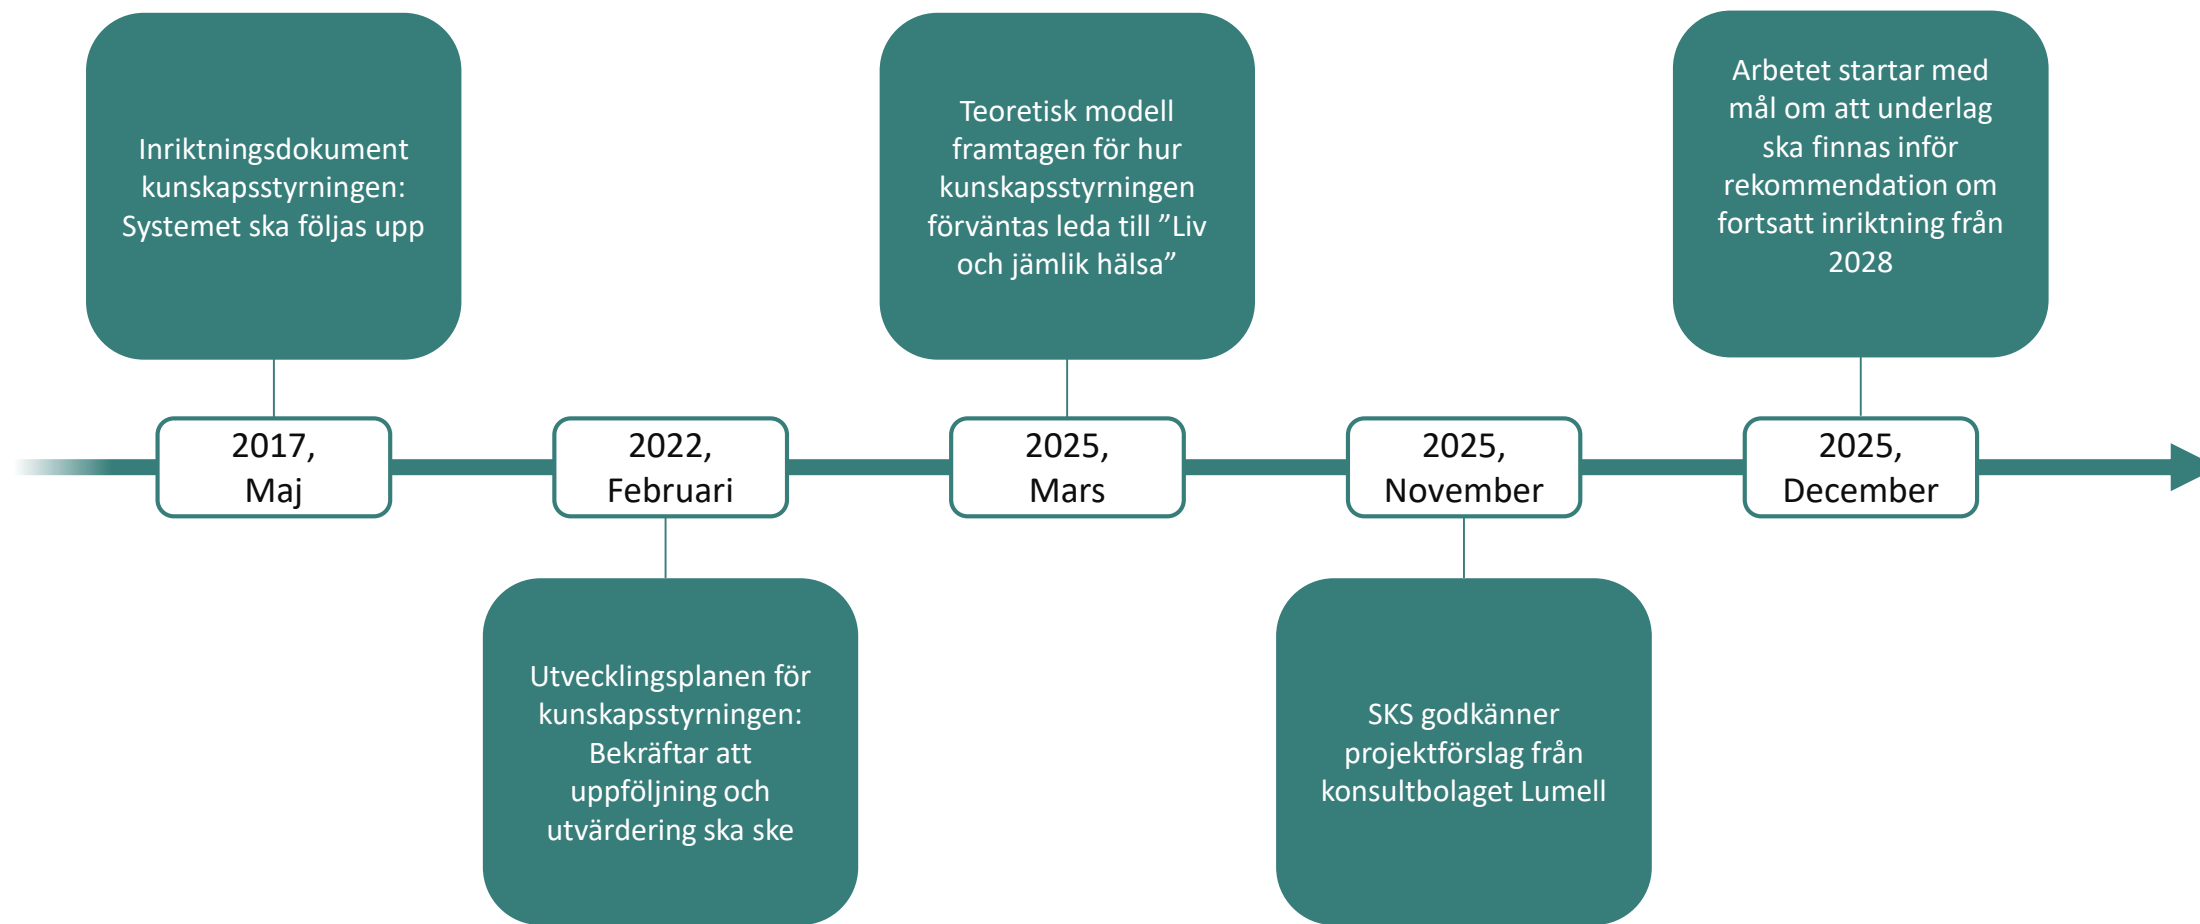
2017, Maj

Inriktningsdokument kunskapsstyrningen: Systemet ska följas upp

2022, Februari

Utvecklingsplanen för kunskapsstyrningen: Bekräftar att uppföljning och utvärdering ska ske

2025, Mars

Teoretisk modell framtagen för hur kunskapsstyrningen förväntas leda till ”Liv och jämlik hälsa”

2025, November

SKS godkänner projektförslag från konsultbolaget Lumell

2025, December

Arbetet startar med mål om att underlag ska finnas inför rekommendation om fortsatt inriktning från 2028